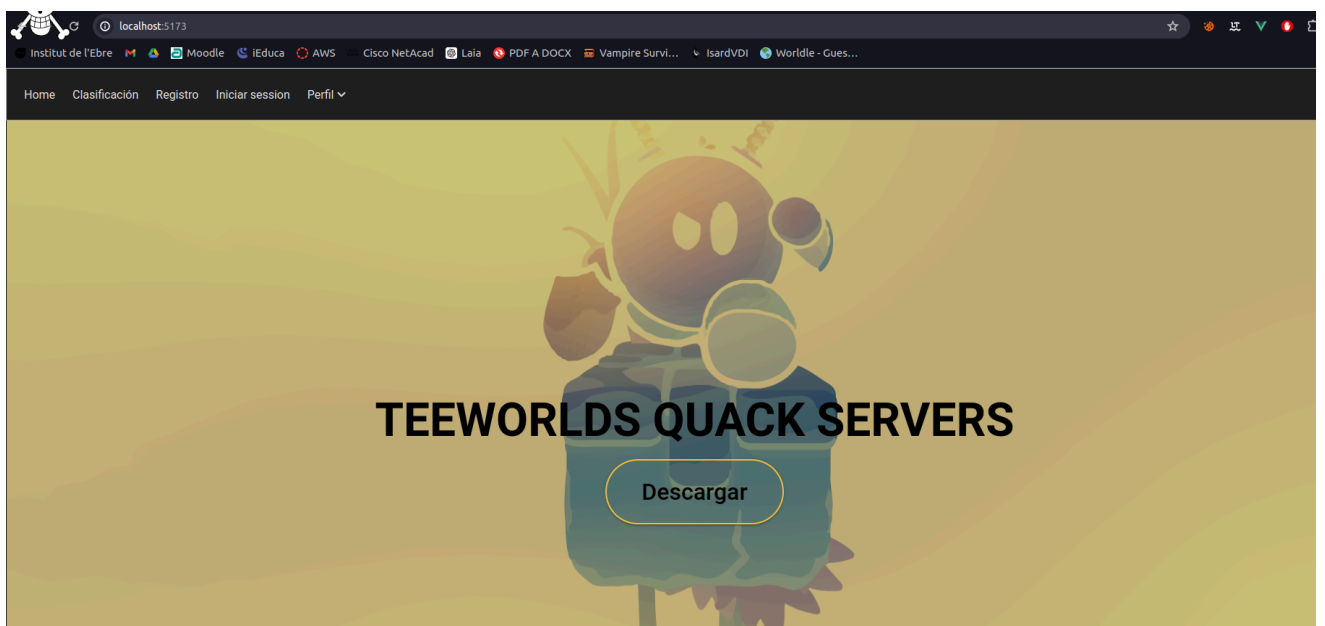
localhost:5173

Institut de l'Ebre Moodle iEduca AWS Cisco NetAcad Laia PDF A DOCX Vampire Survi... IsardVDI Worldle - Gues...

Home Clasificación Registro Iniciar session Perfil

TEEWORLDS QUACK SERVERS

Descargar